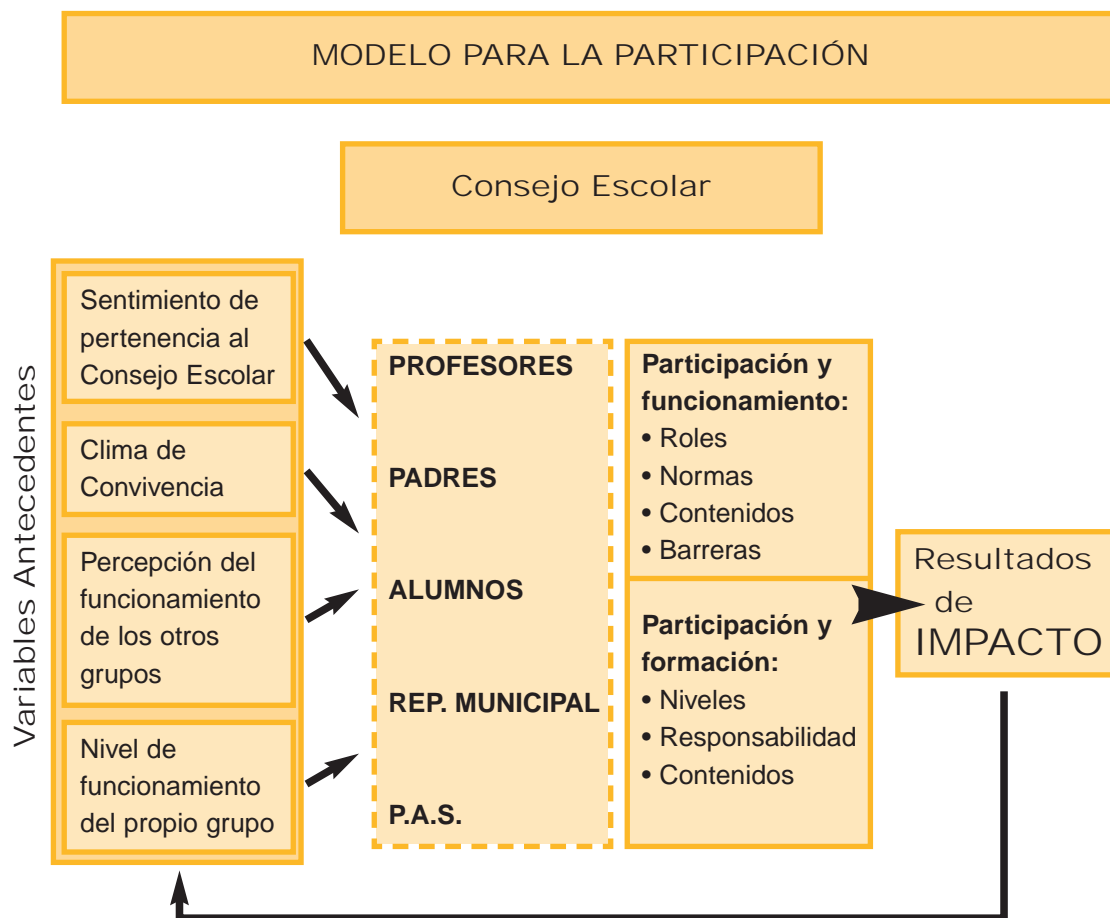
MODELO PARA LA PARTICIPACIÓN

Consejo Escolar

Variables Antecedentes

Sentimiento de pertenencia al Consejo Escolar

Clima de Convivencia

Percepción del funcionamiento de los otros grupos

Nivel de funcionamiento del propio grupo

PROFESORES

PADRES

ALUMNOS

REP. MUNICIPAL

P.A.S.

Participación y funcionamiento:
• Roles
• Normas
• Contenidos
• Barreras

Participación y formación:
• Niveles
• Responsabilidad
• Contenidos

Resultados de IMPACTO